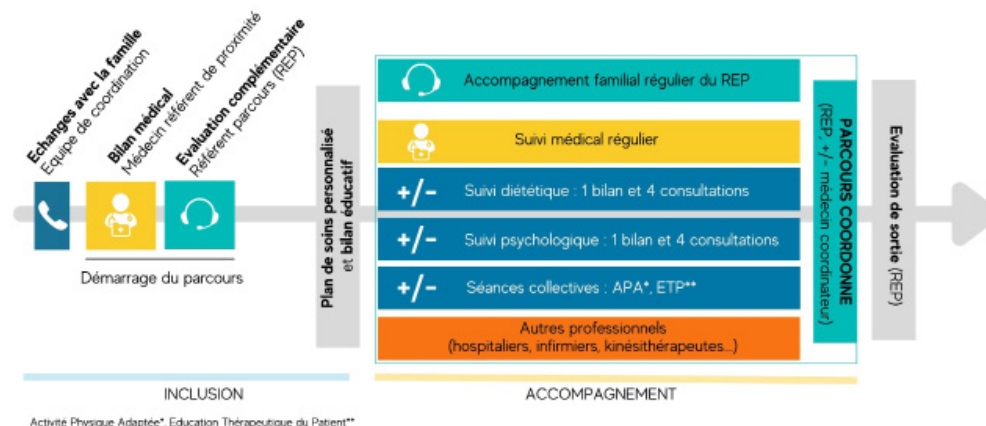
Echanges avec la famille
Equipe de coordination

Bilan médical
Médecin référent de proximité

Evaluation complémentaire
Référent parcours (REP)

Démarrage du parcours

Plan de soins personnalisé et bilan éducatif

Accompagnement familial régulier du REP

Suivi médical régulier

+/- Suivi diététique : 1 bilan et 4 consultations

+/- Suivi psychologique : 1 bilan et 4 consultations

+/- Séances collectives : APA*, ETP**

Autres professionnels
(hospitaliers, infirmiers, kinésithérapeutes...)

PARCOURS COORDONNE
(REP +/- médecin coordinateur)

Evaluation de sortie (REP)

INCLUSION

ACCOMPAGNEMENT

Activité Physique Adaptée*, Education Thérapeutique du Patient**